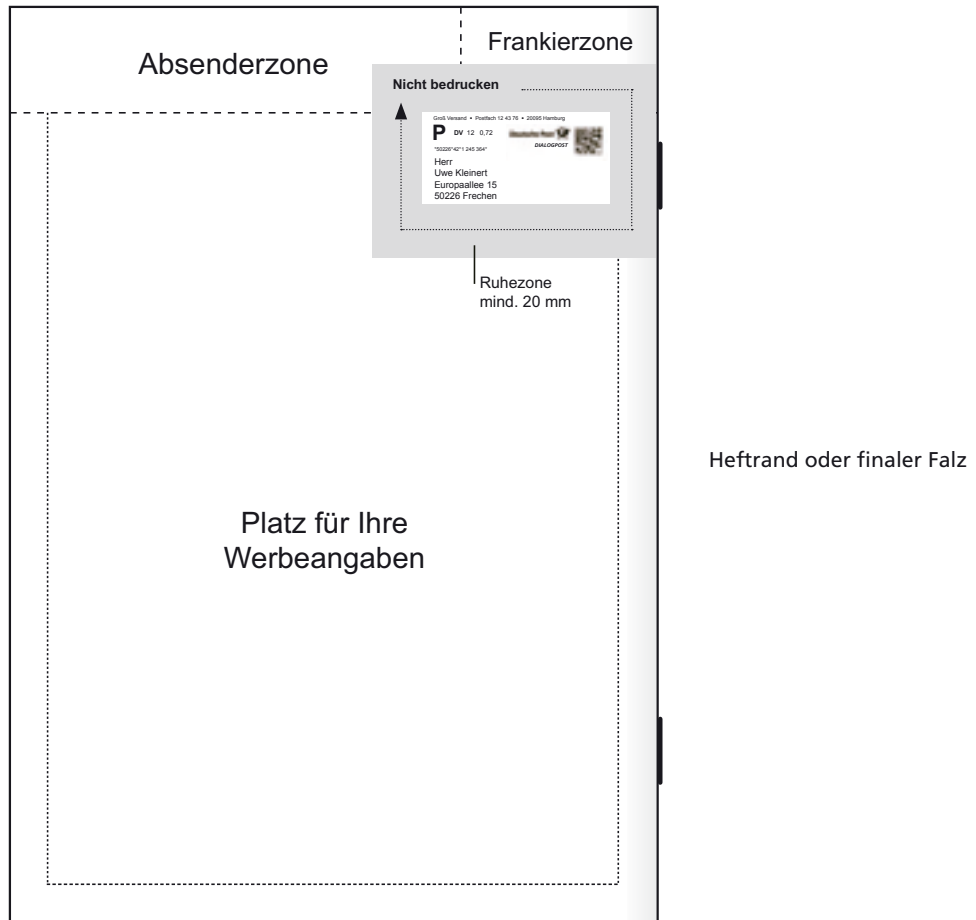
Absenderzone

Frankierzone

Nicht bedrucken

Groß Versand • Postfach 12 43 76 • 20095 Hamburg

P DV 12 0,72

Deutsche Post

DIALOGPOST

"50226"42"1 245 364"

Herr
Uwe Kleinert
Europaallee 15
50226 Frechen

Ruhezone
mind. 20 mm

Heftrand oder finaler Falz

Platz für Ihre Werbeangaben